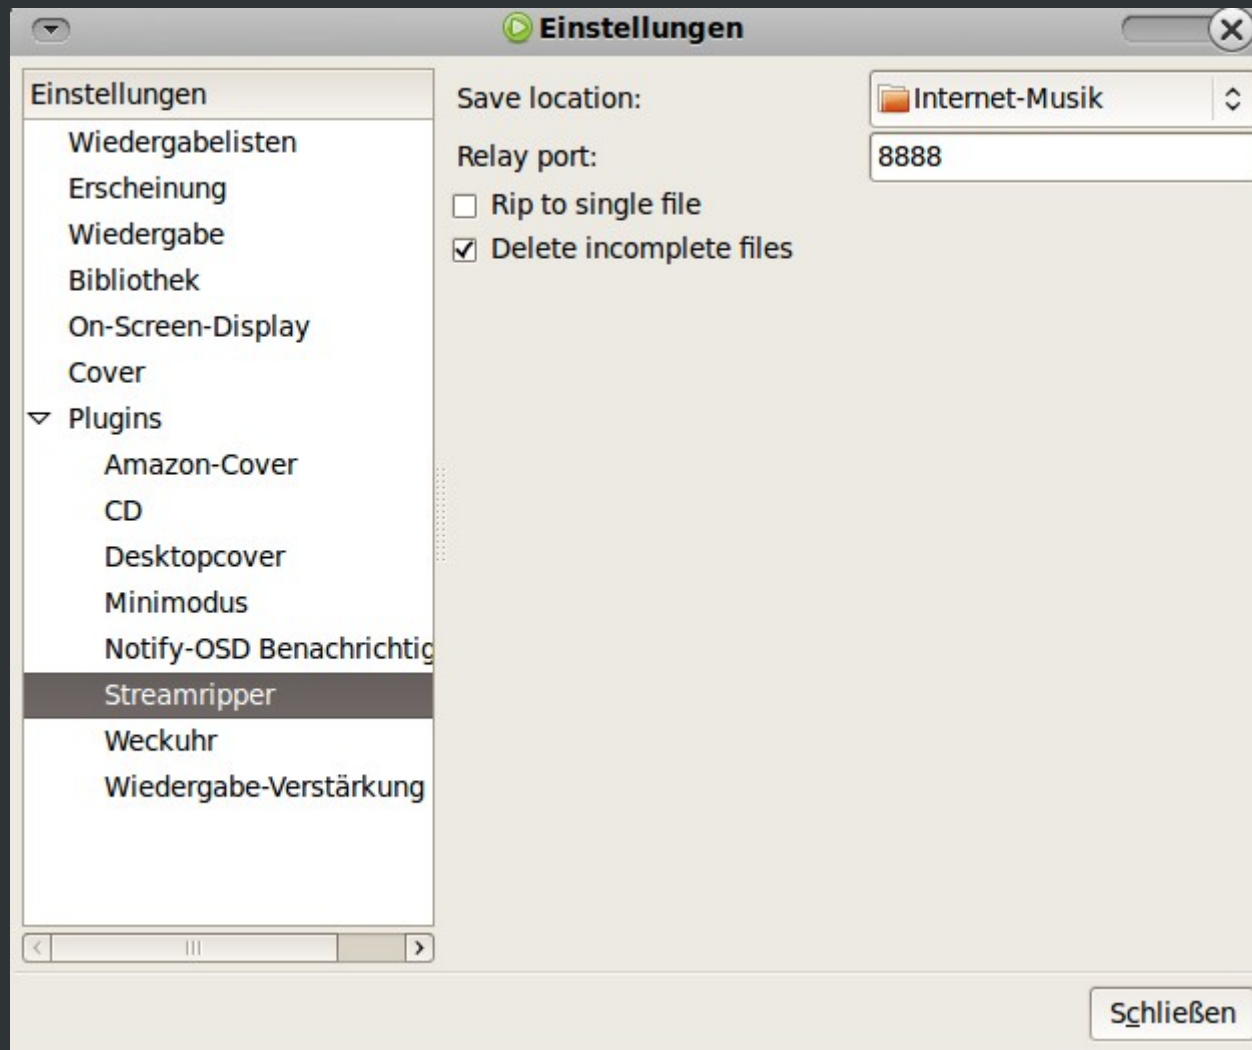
Einstellungen

Einstellungen
Wiedergabelisten
Erscheinung
Wiedergabe
Bibliothek
On-Screen-Display
Cover
Plugins
Amazon-Cover
CD
Desktopcover
Minimodus
Notify-OSD Benachrichtig
Streamripper
Weckuhr
Wiedergabe-Verstärkung

Save location: Internet-Musik
Relay port: 8888
Rip to single file
Delete incomplete files

Schließen